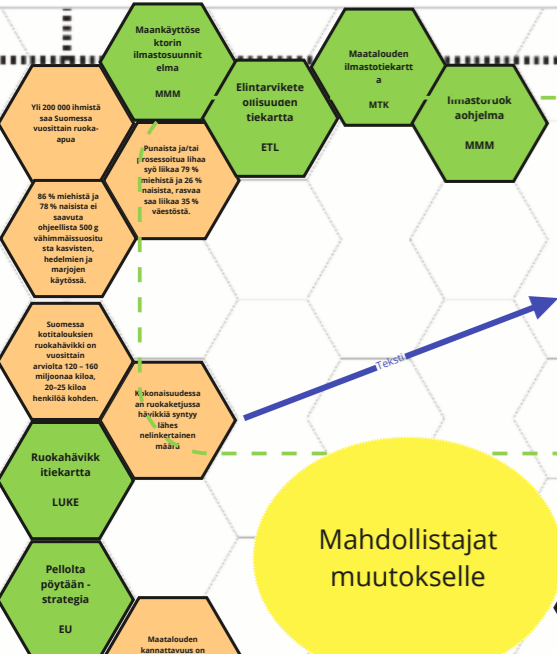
Maankäyttösektorin ilmastosuunnitelma

MMM

Maatalouden ilmastotiekartta

MTK

Elintarvikealan oilisuuden tiekartta

ETL

Ilmastoruokaohjelma

MMM

Yli 200 000 ihmistä saa Suomessa vuosittain ruoka-apua

Punaista ja/tai prosessoitua lihaa syö liikaa 79 % miehistä ja 26 % naisista, rasvaa saa liikaa 35 % väestöstä.

86 % miehistä ja 78 % naisista ei saavuta ohjeellista 500 g vähimmäissuositusta kasvisten, hedelmien ja marjojen käytössä.

Suomessa kotitalouksien ruokahävikki on vuosittain arviolta 120 – 160 miljoonaa kiloa, 20–25 kiloa henkilöä kohden.

Kokonaisuudessa an ruokaketjussa hävikkiä syntyy lähes nelinkertainen määrä

Teksti

Ruokahävikkitiekartta

LUKE

Mahdollistajat muutokselle

Pellolta pöytään -strategia

EU

Maatalouden kannattavuus on